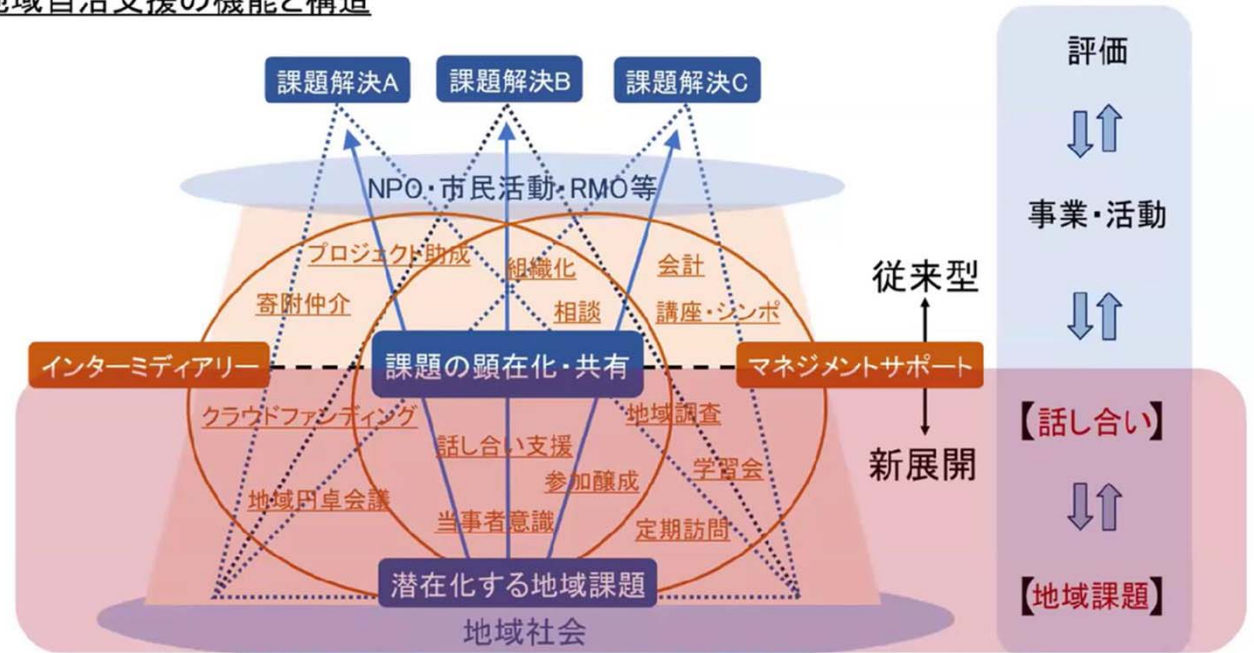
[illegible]域自治支援の機能と構造

課題解決A
課題解決B
課題解決C

NPO・市民活動・RMO等

プロジェクト助成
組織化
会計
寄附仲介
相談
講座・シンポ

インターミディアリー
課題の顕在化・共有
マネジメントサポート

従来型
新展開

クラウドファンディング
地域調査
話し合い支援
学習会
参加醸成
地域円卓会議
当事者意識
定期訪問

潜在化する地域課題
地域社会

評価
事業・活動
【話し合い】
【地域課題】